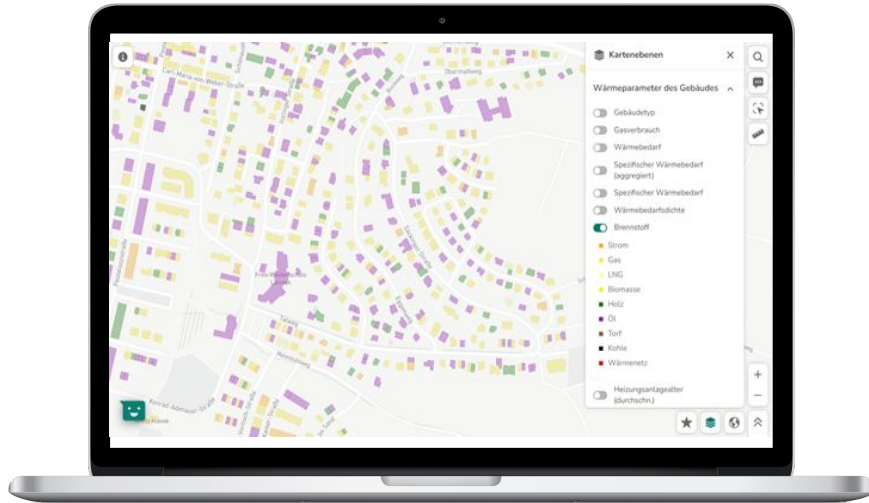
Kartenebenen

Wärmeparameter des Gebäudes

Gebäudetyp
Gasverbrauch
Wärmebedarf
Spezifischer Wärmebedarf (aggregiert)
Spezifischer Wärmebedarf
Wärmebedarfsdichte
Brennstoff
Strom
Gas
LNG
Biomasse
Holz
Öl
Torf
Kohle
Wärmenetz
Heizungsanlagealter (durchschn.)

Carl-Maria-von-Weber-Straße
Konrad-Adenauer-Straße